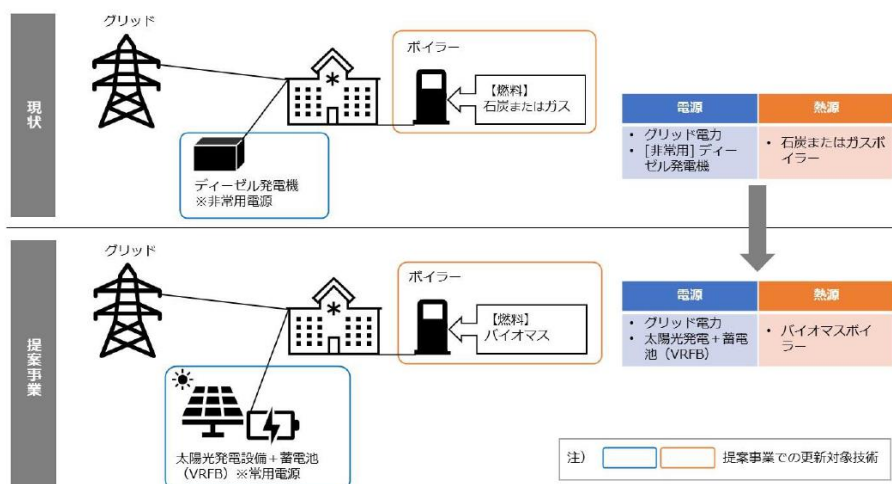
現状

グリッド

ボイラー

【燃料】
石炭またはガス

ディーゼル発電機
※非常用電源

| 電源 | 熱源 |
|---|---|
| • グリッド電力<br>• [非常用] ディーゼル発電機 | • 石炭またはガスボイラー |

提案事業

グリッド

ボイラー

【燃料】
バイオマス

太陽光発電設備＋蓄電池（VRFB）※常用電源

| 電源 | 熱源 |
|---|---|
| • グリッド電力<br>• 太陽光発電＋蓄電池（VRFB） | • バイオマスボイラー |

注） 提案事業での更新対象技術